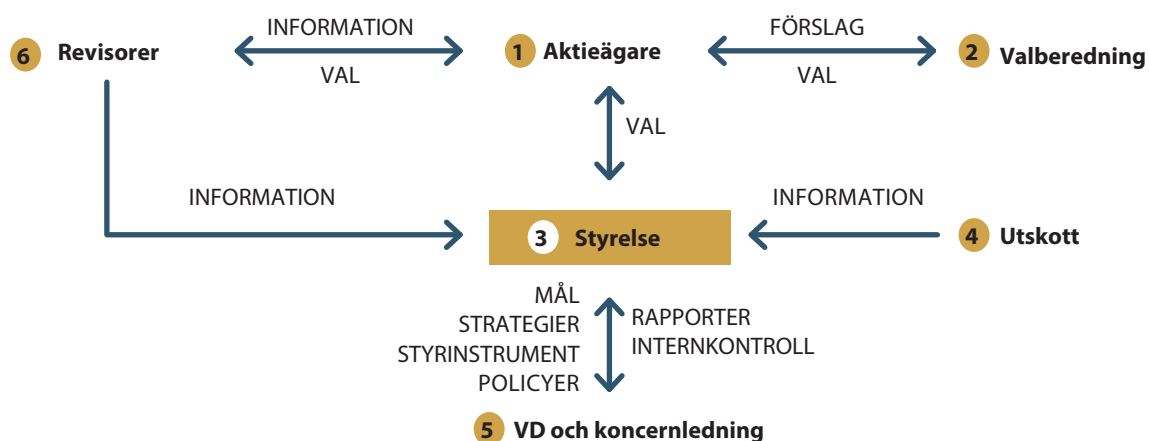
6 Revisorer

INFORMATION

VAL

1 Aktieägare

FÖRSLAG

VAL

2 Valberedning

VAL

INFORMATION

3 Styrelse

INFORMATION

4 Utskott

MÅL
STRATEGIER
STYRINSTRUMENT
POLICYER

RAPPORTER
INTERNKONTROLL

5 VD och koncernledning